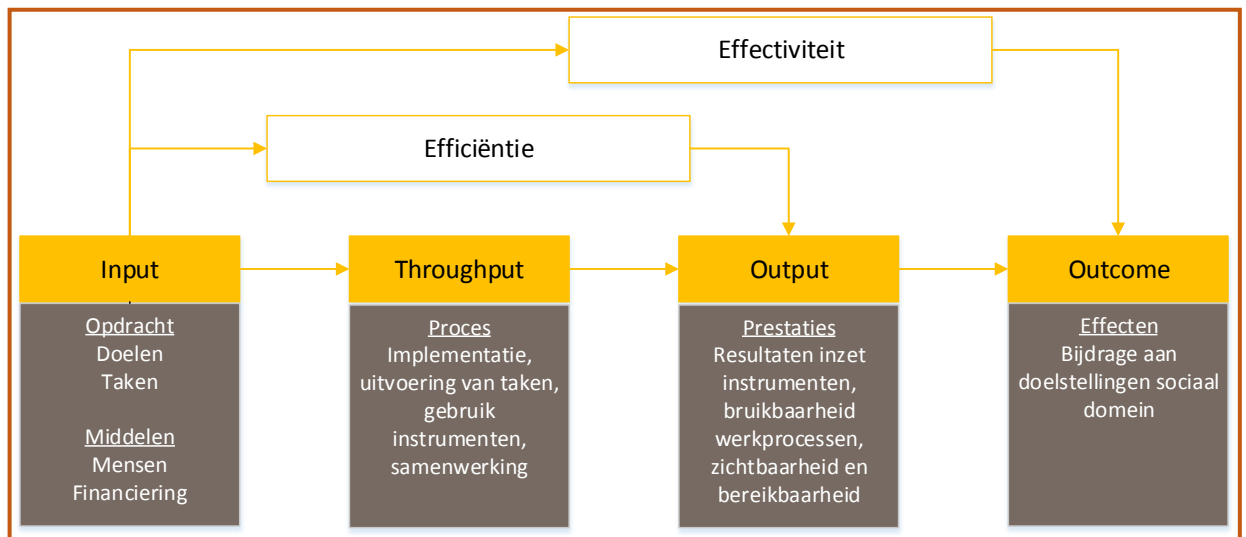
Effectiviteit

Efficiëntie

Input

Opdracht
Doelen
Taken

Middelen
Mensen
Financiering

Throughput

Proces
Implementatie, uitvoering van taken, gebruik instrumenten, samenwerking

Output

Prestaties
Resultaten inzet instrumenten, bruikbaarheid werkprocessen, zichtbaarheid en bereikbaarheid

Outcome

Effecten
Bijdrage aan doelstellingen sociaal domein